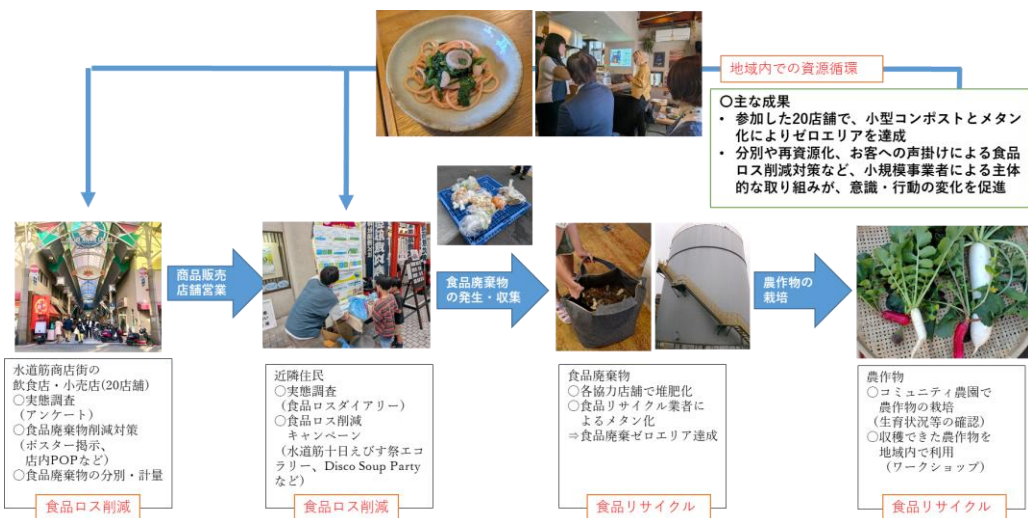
地域内での資源循環

○主な成果
• 参加した20店舗で、小型コンポストとメタン化によりゼロエリアを達成
• 分別や再資源化、お客への声掛けによる食品ロス削減対策など、小規模事業者による主体的な取り組みが、意識・行動の変化を促進

商品販売店舗営業

食品廃棄物の発生・収集

農作物の栽培

水道筋商店街の飲食店・小売店(20店舗)
○実態調査
（アンケート）
○食品廃棄物削減対策
（ポスター掲示、店内POPなど）
○食品廃棄物の分別・計量

食品ロス削減

近隣住民
○実態調査
（食品ロスダイアリー）
○食品ロス削減キャンペーン
（水道筋十日えびす祭エコラリー、Disco Soup Partyなど）

食品ロス削減

食品廃棄物
○各協力店舗で堆肥化
○食品リサイクル業者によるメタン化
⇒食品廃棄ゼロエリア達成

食品リサイクル

農作物
○コミュニティ農園で農作物の栽培
（生育状況等の確認）
○収穫できた農作物を地域内で利用
（ワークショップ）

食品リサイクル